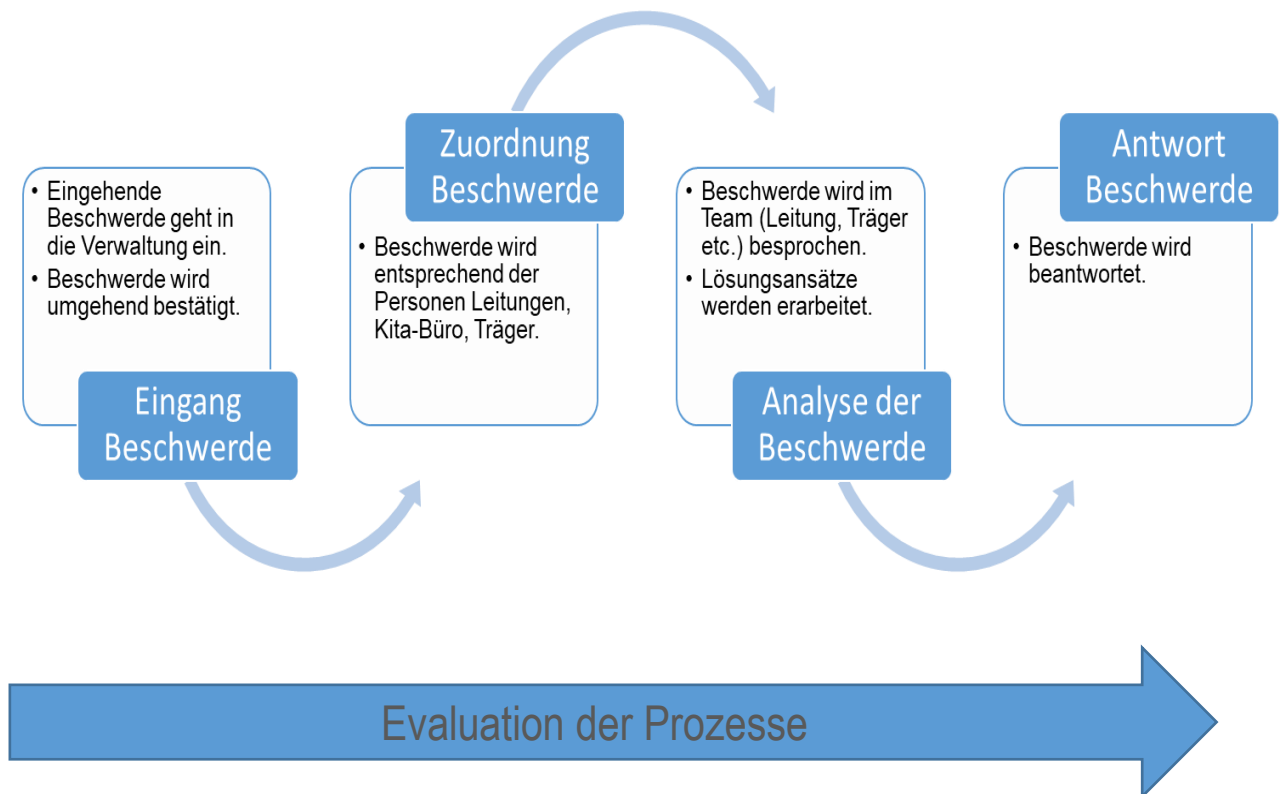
• Eingehende Beschwerde geht in die Verwaltung ein.
• Beschwerde wird umgehend bestätigt.

Eingang Beschwerde

Zuordnung Beschwerde

• Beschwerde wird entsprechend der Personen Leitungen, Kita-Büro, Träger.

• Beschwerde wird im Team (Leitung, Träger etc.) besprochen.
• Lösungsansätze werden erarbeitet.

Analyse der Beschwerde

Antwort Beschwerde

• Beschwerde wird beantwortet.

Evaluation der Prozesse